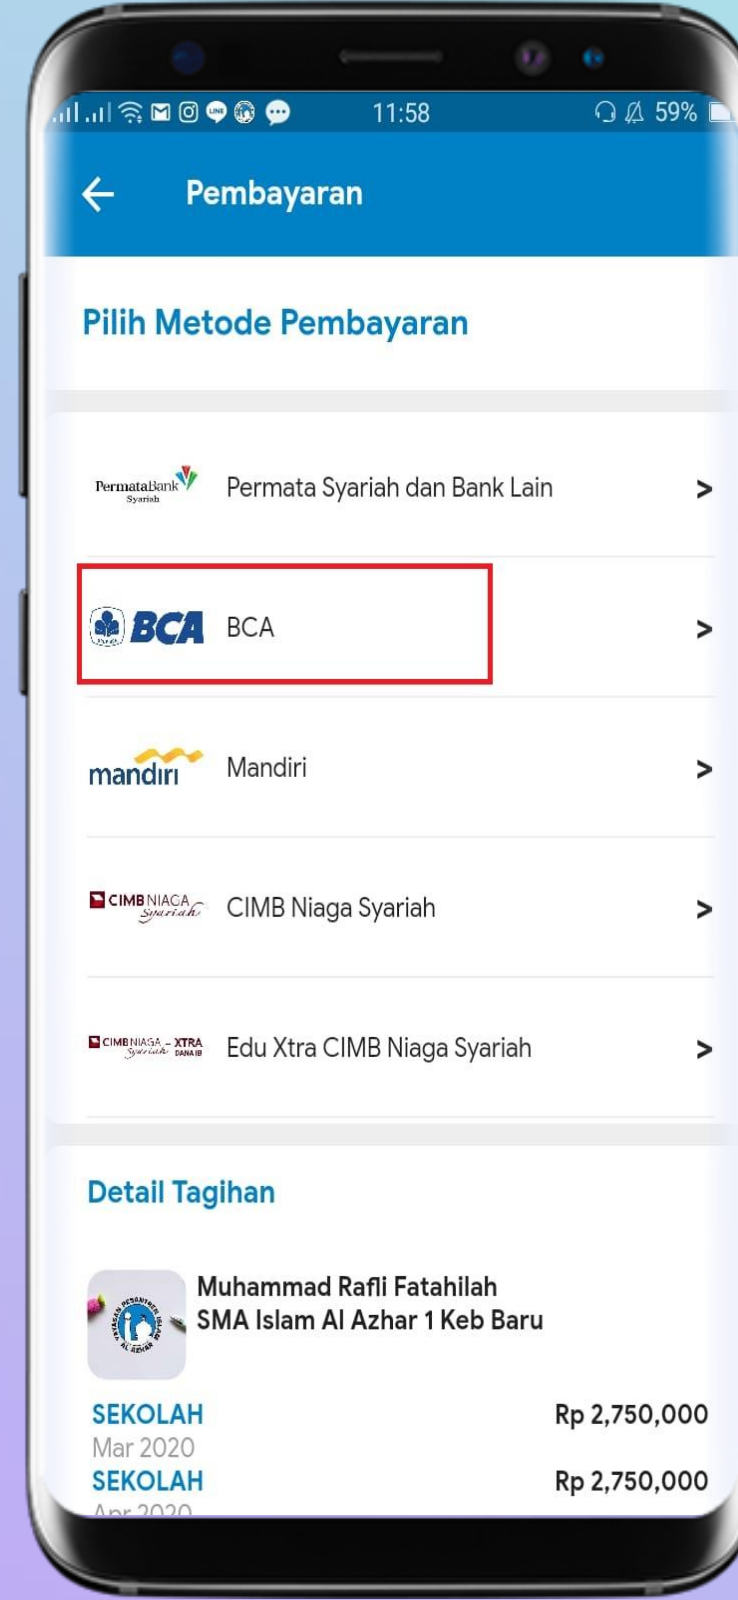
11:58 59%

Pembayaran

Pilih Metode Pembayaran

PermataBank Syariah Permata Syariah dan Bank Lain >

BCA BCA >

mandiri Mandiri >

CIMB NIAGA Syariah CIMB Niaga Syariah >

CIMB NIAGA Syariah - XTRA DANA IB Edu Xtra CIMB Niaga Syariah >

Detail Tagihan

Muhammad Rafli Fatahilah
SMA Islam Al Azhar 1 Keb Baru

SEKOLAH Rp 2,750,000
Mar 2020
SEKOLAH Rp 2,750,000
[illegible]